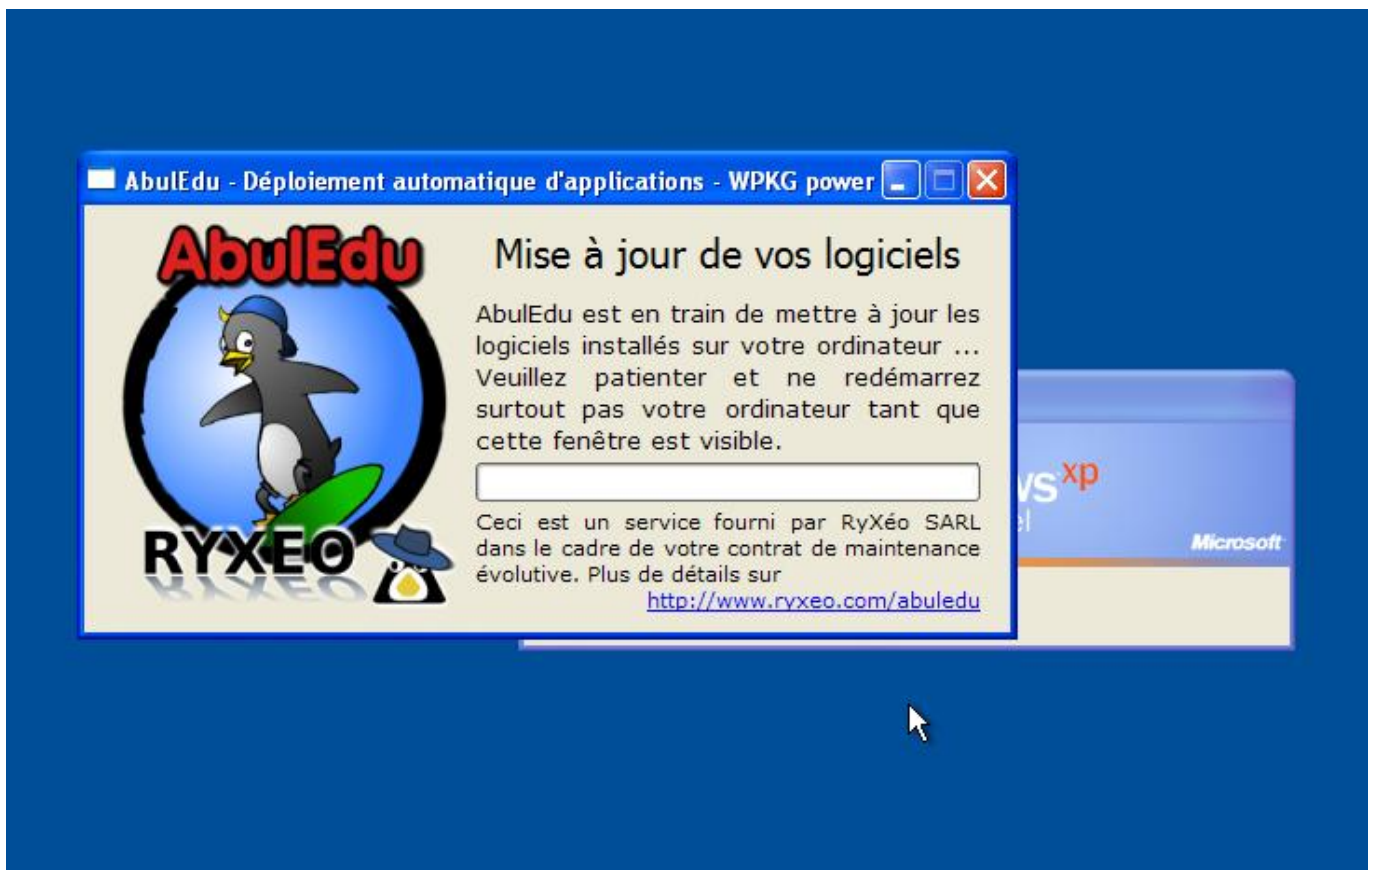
AbulEdu - Déploiement automatique d'applications - WPKG power

AbulEdu

RYXEO

Mise à jour de vos logiciels

AbulEdu est en train de mettre à jour les logiciels installés sur votre ordinateur ... Veuillez patienter et ne redémarrez surtout pas votre ordinateur tant que cette fenêtre est visible.

Ceci est un service fourni par RyXéo SARL dans le cadre de votre contrat de maintenance évolutive. Plus de détails sur http://www.ryxeo.com/abuledu

ws$^{xp}$
el
Microsoft